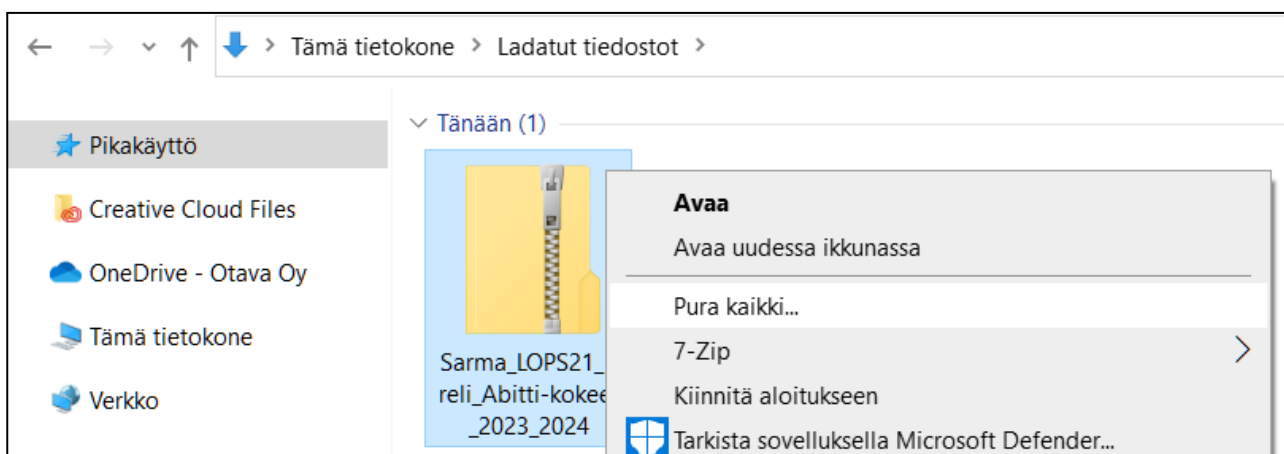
← → ⌄ ↑ › Tämä tietokone › Ladatut tiedostot ›

Pikakäyttö

Creative Cloud Files

OneDrive - Otava Oy

Tämä tietokone

Verkko

Tänään (1)

Sarma_LOPS21_ reli_Abitti-kokee _2023_2024

Avaa

Avaa uudessa ikkunassa

Pura kaikki...

7-Zip

Kiinnitä aloitukseen

Tarkista sovelluksella Microsoft Defender...